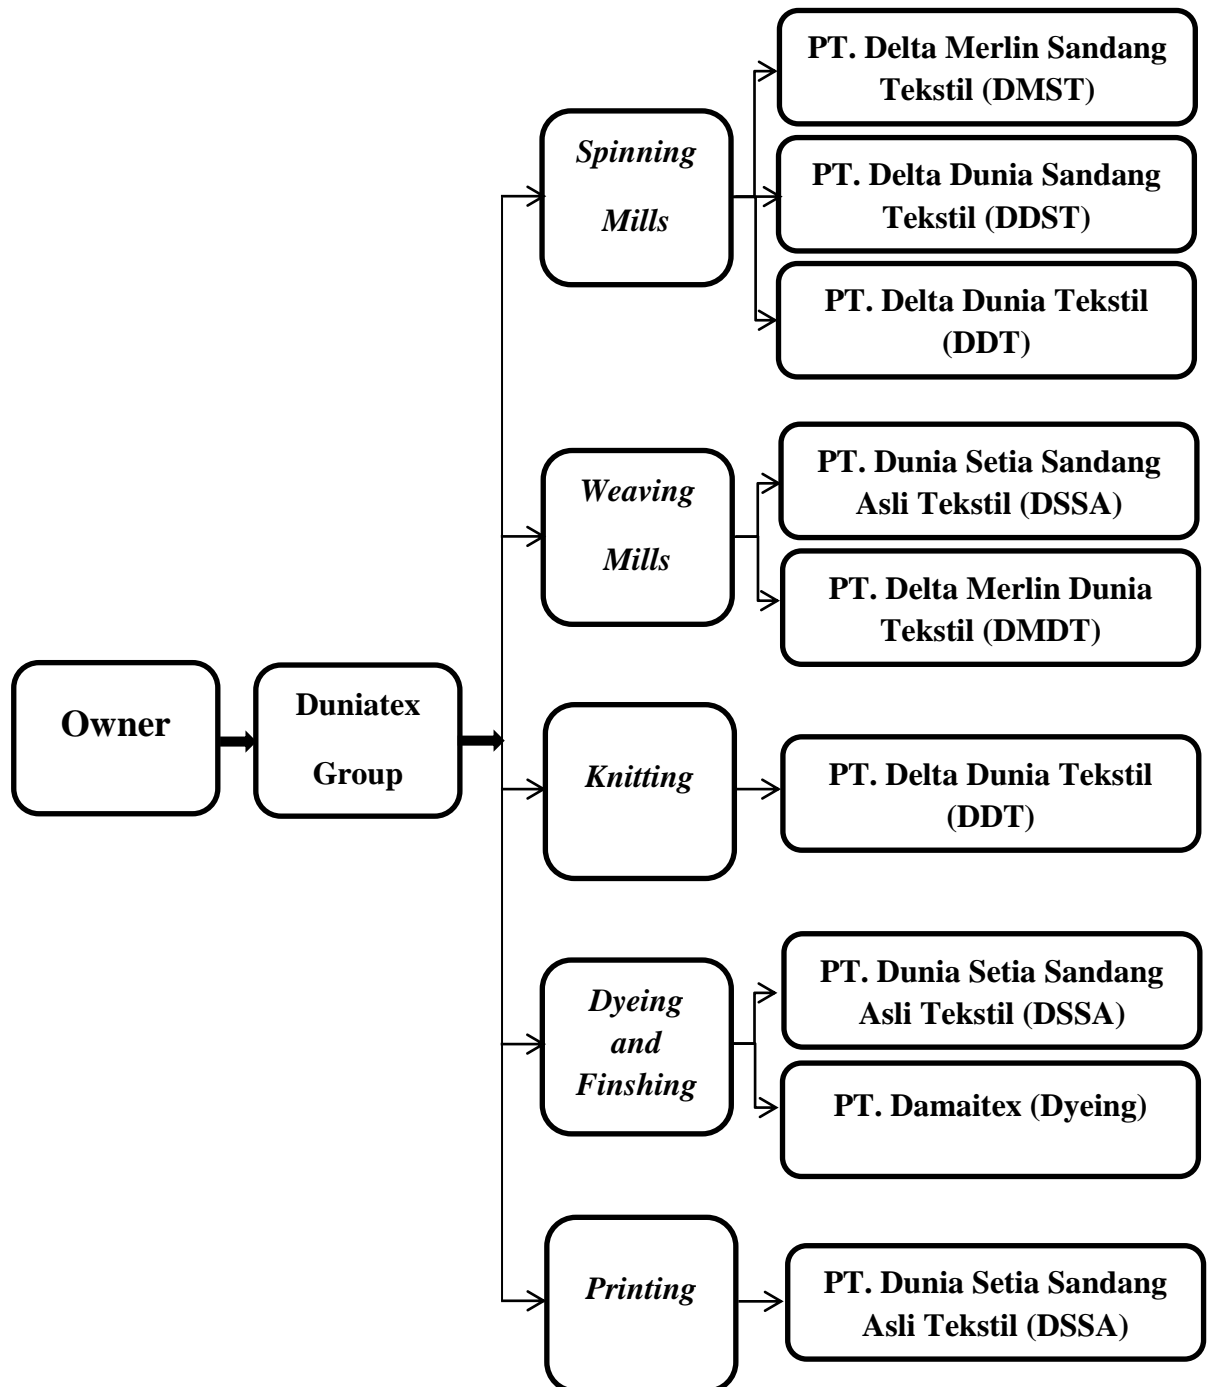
Owner

Duniatex Group

Spinning Mills

PT. Delta Merlin Sandang Tekstil (DMST)

PT. Delta Dunia Sandang Tekstil (DDST)

PT. Delta Dunia Tekstil (DDT)

Weaving Mills

PT. Dunia Setia Sandang Asli Tekstil (DSSA)

PT. Delta Merlin Dunia Tekstil (DMDT)

Knitting

PT. Delta Dunia Tekstil (DDT)

Dyeing and Finshing

PT. Dunia Setia Sandang Asli Tekstil (DSSA)

PT. Damaitex (Dyeing)

Printing

PT. Dunia Setia Sandang Asli Tekstil (DSSA)